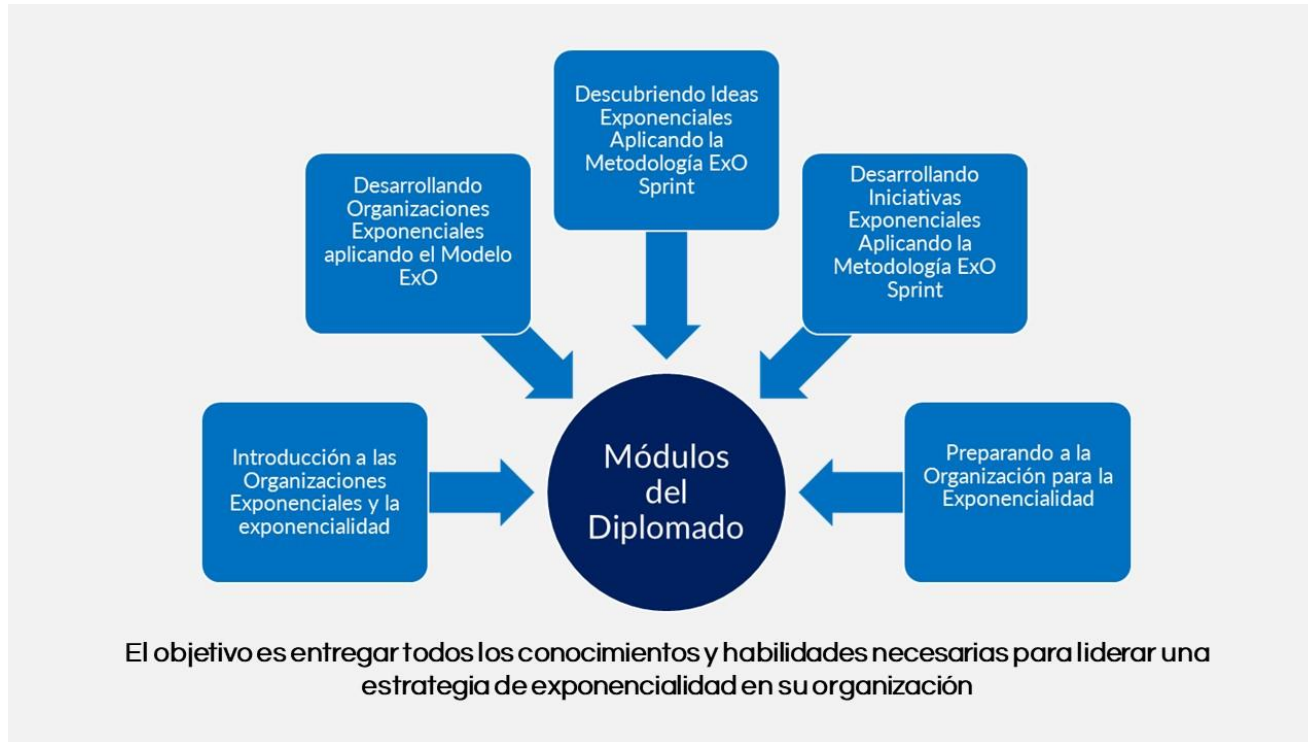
Descubriendo Ideas Exponenciales Aplicando la Metodología ExO Sprint

Desarrollando Organizaciones Exponenciales aplicando el Modelo ExO

Desarrollando Iniciativas Exponenciales Aplicando la Metodología ExO Sprint

Introducción a las Organizaciones Exponenciales y la exponencialidad

Módulos del Diplomado

Preparando a la Organización para la Exponencialidad

El objetivo es entregar todos los conocimientos y habilidades necesarias para liderar una estrategia de exponencialidad en su organización